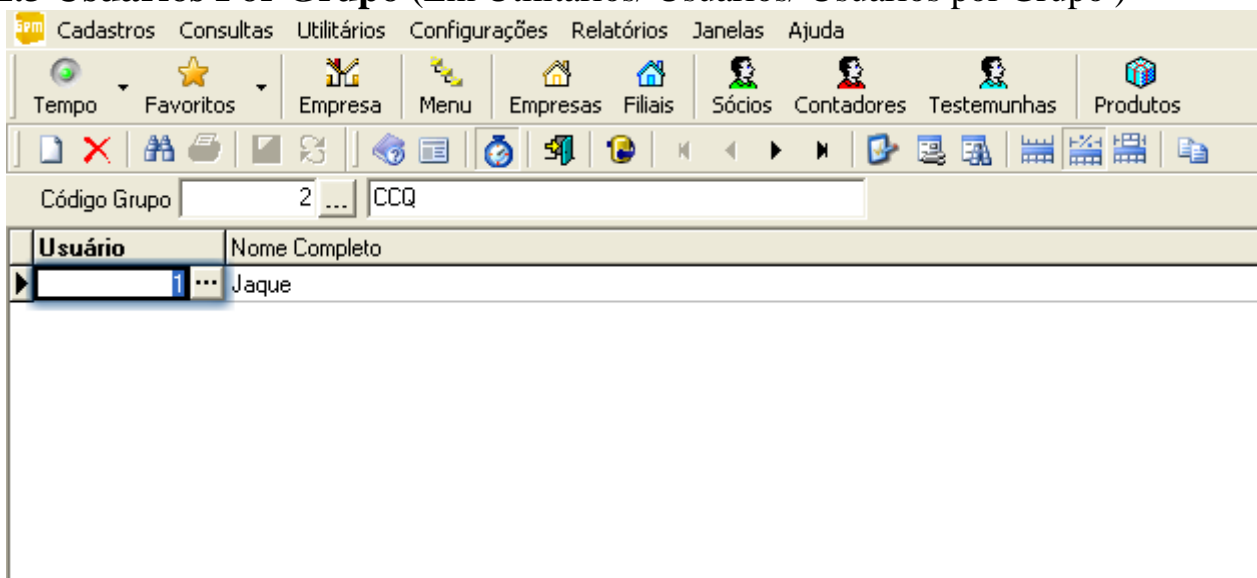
Cadastros Consultas Utilitários Configurações Relatórios Janelas Ajuda

Tempo Favoritos Empresa Menu Empresas Filiais Sócios Contadores Testemunhas Produtos

Código Grupo 2 ... CCQ

| Usuário | Nome Completo |
|---|---|
| 1 ... | Jaque |